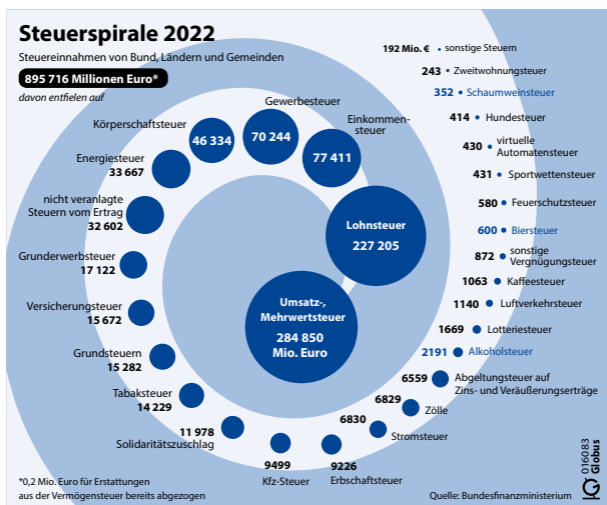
Steuerspirale 2022

Steuereinnahmen von Bund, Ländern und Gemeinden

895 716 Millionen Euro*

davon entfielen auf

Umsatz-, Mehrwertsteuer 284 850 Mio. Euro

Lohnsteuer 227 205

Einkommensteuer 77 411

Gewerbesteuer 70 244

Körperschaftsteuer 46 334

Energiesteuer 33 667

nicht veranlagte Steuern vom Ertrag 32 602

Grunderwerbsteuer 17 122

Versicherungsteuer 15 672

Grundsteuern 15 282

Tabaksteuer 14 229

11 978 Solidaritätszuschlag

9499 Kfz-Steuer

9226 Erbschaftsteuer

6830 Stromsteuer

6829 Zölle

6559 Abgeltungsteuer auf Zins- und Veräußerungserträge

2191 Alkoholsteuer

1669 Lotteriesteuer

1140 Luftverkehrsteuer

1063 Kaffeesteuer

872 sonstige Vergnügungsteuer

600 Biersteuer

580 Feuerschutzsteuer

431 Sportwettensteuer

430 virtuelle Automatensteuer

414 Hundesteuer

352 Schaumweinsteuer

243 Zweitwohnungsteuer

192 Mio. € sonstige Steuern

*0,2 Mio. Euro für Erstattungen aus der Vermögensteuer bereits abgezogen

Quelle: Bundesfinanzministerium

016083 Globus